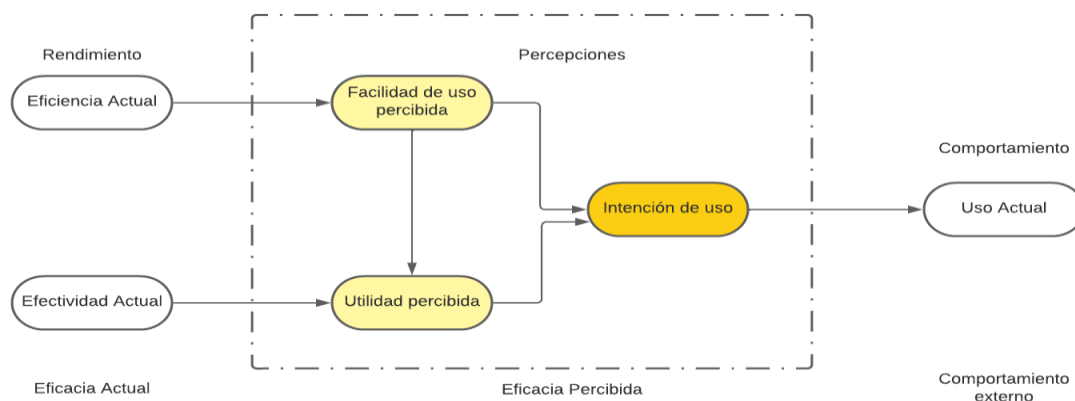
Rendimiento

Percepciones

Eficiencia Actual

Facilidad de uso percibida

Comportamiento

Intención de uso

Uso Actual

Efectividad Actual

Utilidad percibida

Eficacia Actual

Eficacia Percibida

Comportamiento externo